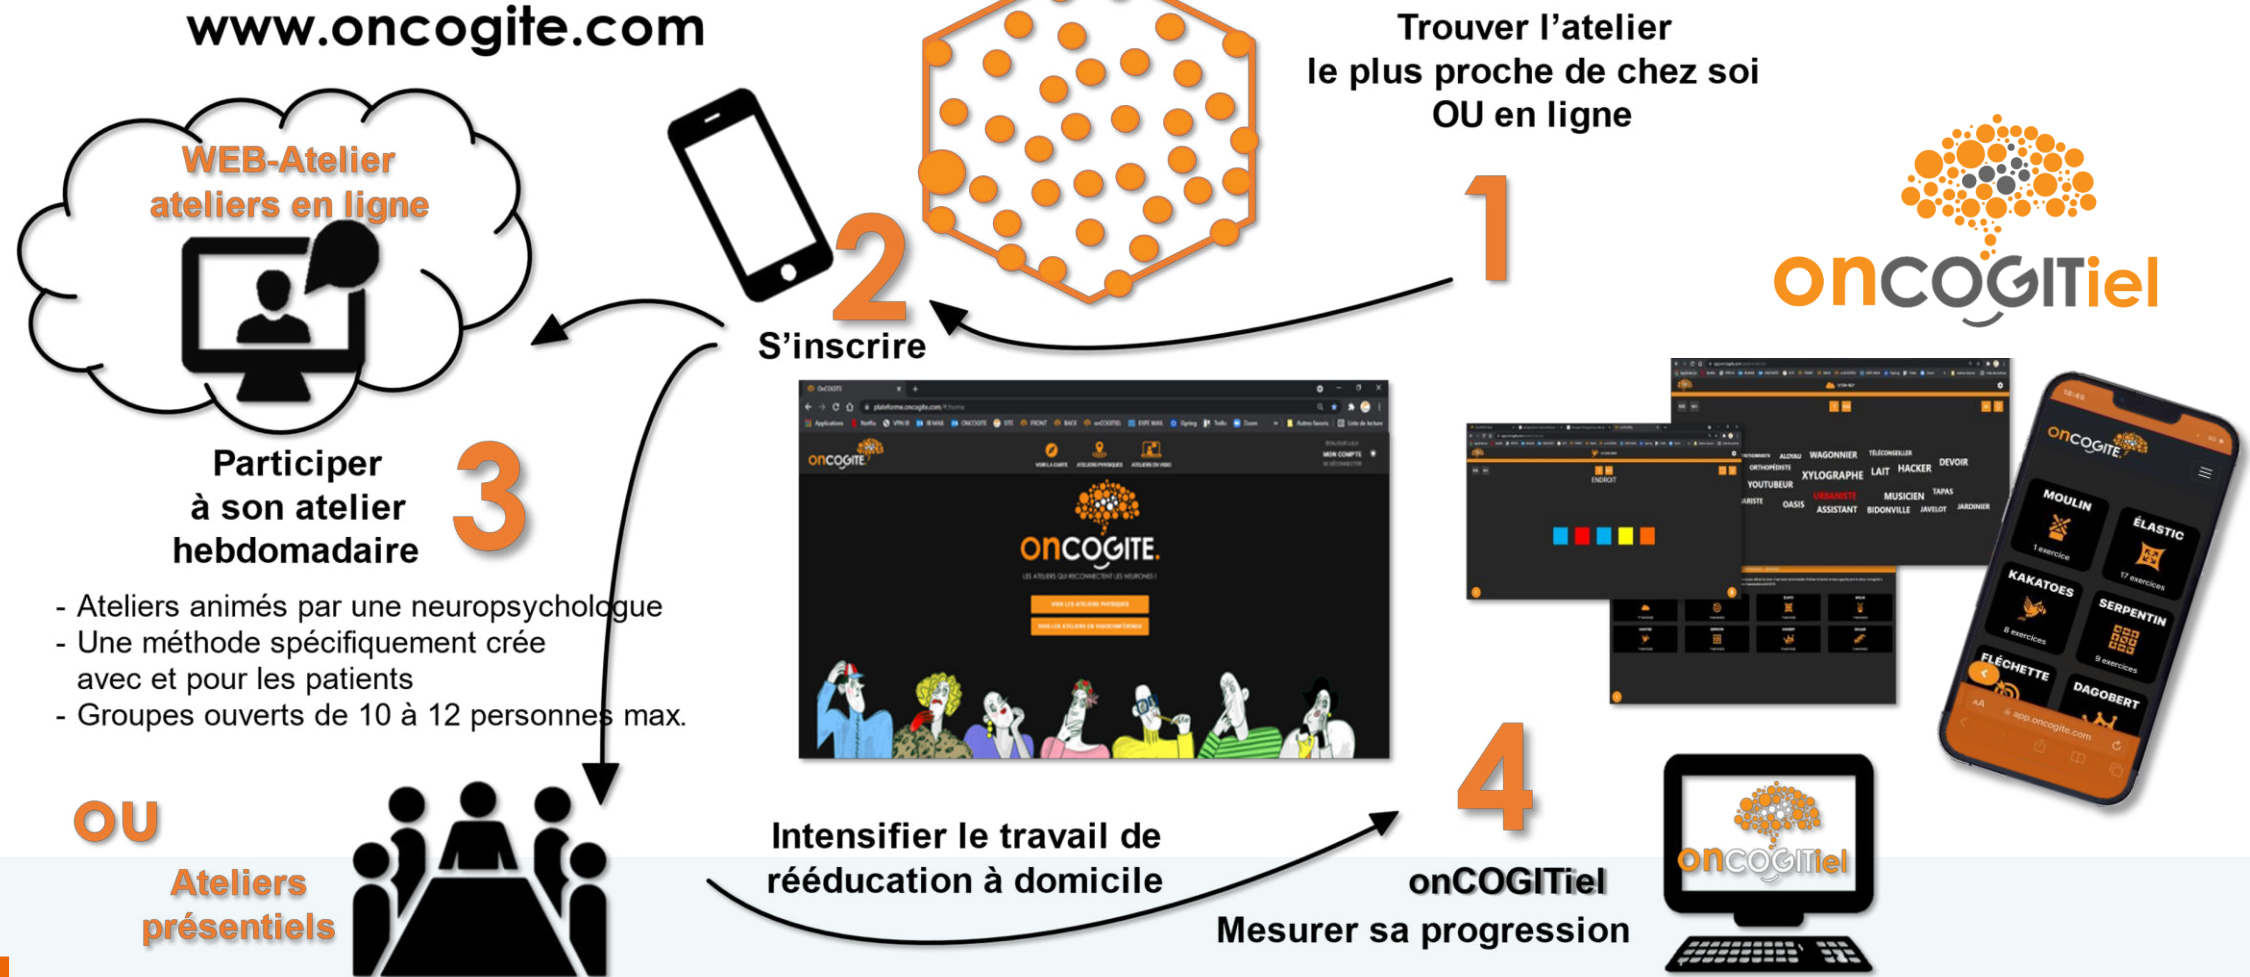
www.oncogite.com

Trouver l'atelier le plus proche de chez soi OU en ligne

1

onCOGITiel

WEB-Atelier ateliers en ligne

2

S'inscrire

Participer à son atelier hebdomadaire

3

- Ateliers animés par une neuropsychologue
- Une méthode spécifiquement crée avec et pour les patients
- Groupes ouverts de 10 à 12 personnes max.

onCOGITE

OU

Ateliers présentiels

Intensifier le travail de rééducation à domicile

4

onCOGITiel
Mesurer sa progression

onCOGITiel

MOULIN
ÉLASTIC
KAKATOES
SERPENTIN
FLÉCHETTE
DAGOBERT

WAGONNIER
XYLOGRAPHE
LAIT
HACKER
DEVOIR
YOUTUBEUR
MUSICIEN
OASIS
ASSISTANT
BIDONVILLE
JAVELOT
JARDINIER
URBANISTE